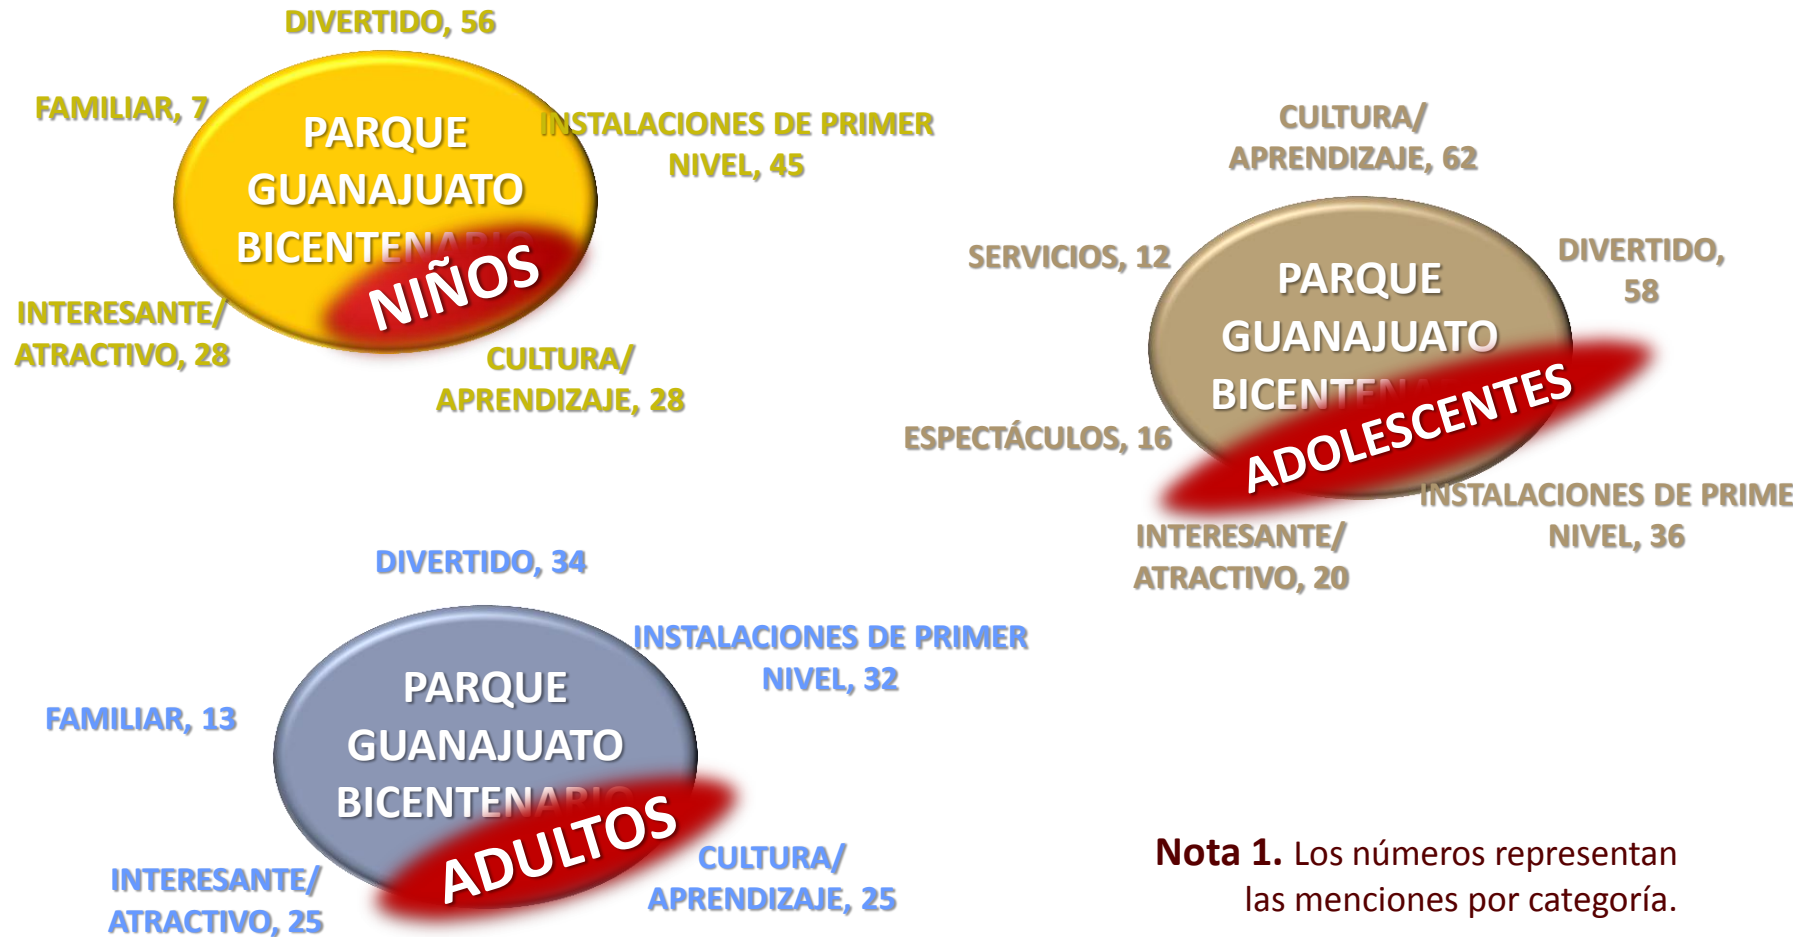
DIVERTIDO, 56

FAMILIAR, 7

PARQUE GUANAJUATO BICENTEN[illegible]

NIÑOS

INSTALACIONES DE PRIMER NIVEL, 45

INTERESANTE/ ATRACTIVO, 28

CULTURA/ APRENDIZAJE, 28

CULTURA/ APRENDIZAJE, 62

SERVICIOS, 12

PARQUE GUANAJUATO BICENTE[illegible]

ADOLESCENTES

DIVERTIDO, 58

ESPECTÁCULOS, 16

INSTALACIONES DE PRIME NIVEL, 36

INTERESANTE/ ATRACTIVO, 20

DIVERTIDO, 34

INSTALACIONES DE PRIMER NIVEL, 32

FAMILIAR, 13

PARQUE GUANAJUATO BICENTENA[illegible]

ADULTOS

INTERESANTE/ ATRACTIVO, 25

CULTURA/ APRENDIZAJE, 25

**Nota 1.** Los números representan las menciones por categoría.